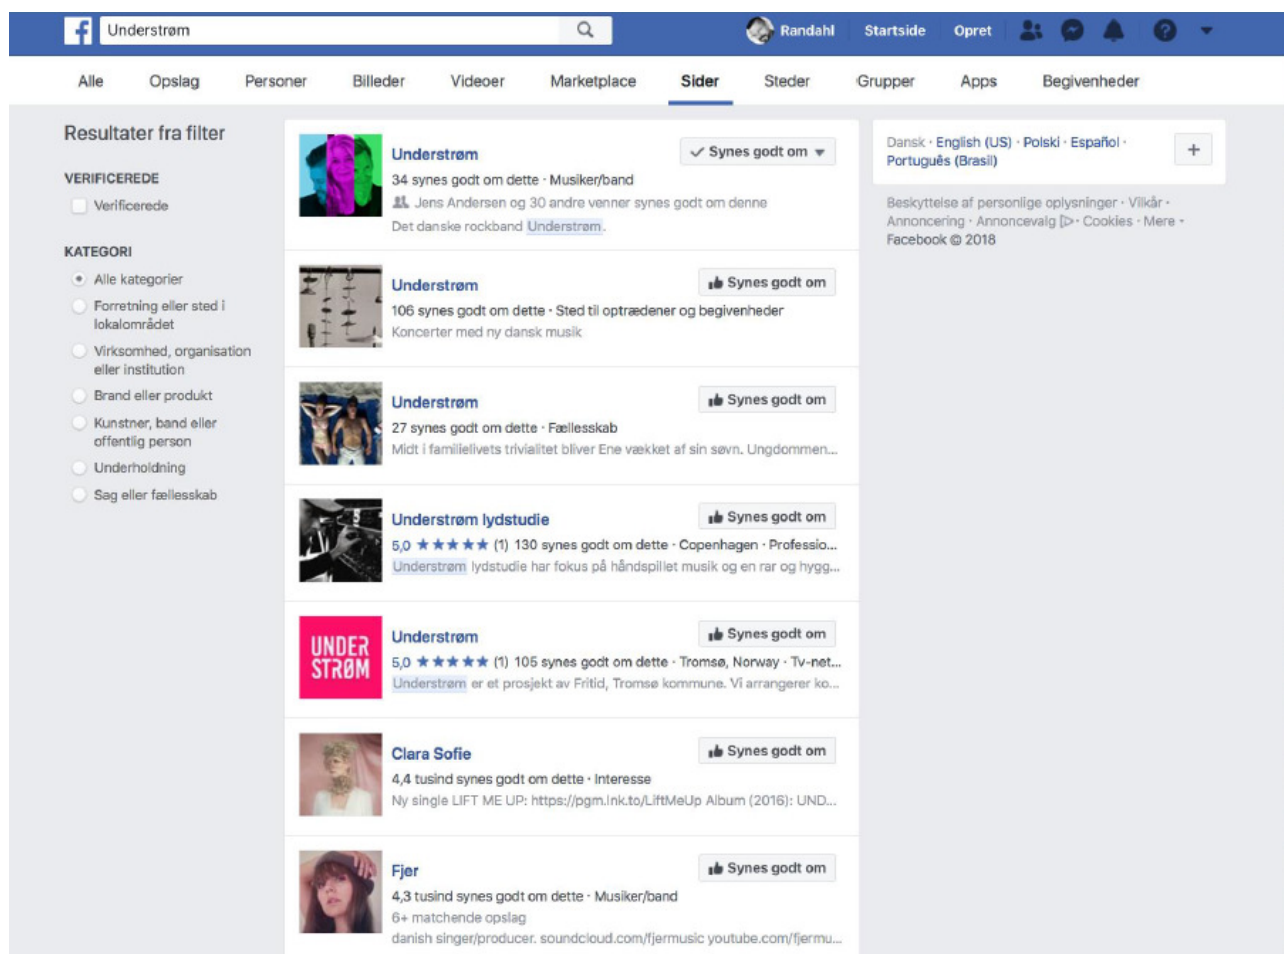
Understrøm

Randahl Startside Opret

Alle Opslag Personer Billeder Videoer Marketplace Sider Steder Grupper Apps Begivenheder

Resultater fra filter

VERIFICEREDE

Verificerede

KATEGORI

Alle kategorier

Forretning eller sted i lokalområdet

Virksomhed, organisation eller institution

Brand eller produkt

Kunstner, band eller offentlig person

Underholdning

Sag eller fællesskab

Understrøm
34 synes godt om dette · Musiker/band
Jens Andersen og 30 andre venner synes godt om denne
Det danske rockband Understrøm.
✓ Synes godt om

Understrøm
106 synes godt om dette · Sted til optrædener og begivenheder
Koncerter med ny dansk musik
Synes godt om

Understrøm
27 synes godt om dette · Fællesskab
Midt i familielivets trivialitet bliver Ene vækket af sin søvn. Ungdommen...
Synes godt om

Understrøm lydstudie
5,0 ★★★★★ (1) 130 synes godt om dette · Copenhagen · Professio...
Understrøm lydstudie har fokus på håndspillet musik og en rar og hygg...
Synes godt om

UNDER STRØM
Understrøm
5,0 ★★★★★ (1) 105 synes godt om dette · Tromsø, Norway · Tv-net...
Understrøm er et prosjekt av Fritid, Tromsø kommune. Vi arrangerer ko...
Synes godt om

Clara Sofie
4,4 tusind synes godt om dette · Interesse
Ny single LIFT ME UP: https://pgm.lnk.to/LiftMeUp Album (2016): UND...
Synes godt om

Fjer
4,3 tusind synes godt om dette · Musiker/band
6+ matchende opslag
danish singer/producer. soundcloud.com/fjermusic youtube.com/fjermu...
Synes godt om

Dansk · English (US) · Polski · Español · Português (Brasil)
+

Beskyttelse af personlige oplysninger · Vilkår · Annoncering · Annoncevalg ▷ · Cookies · Mere · Facebook © 2018